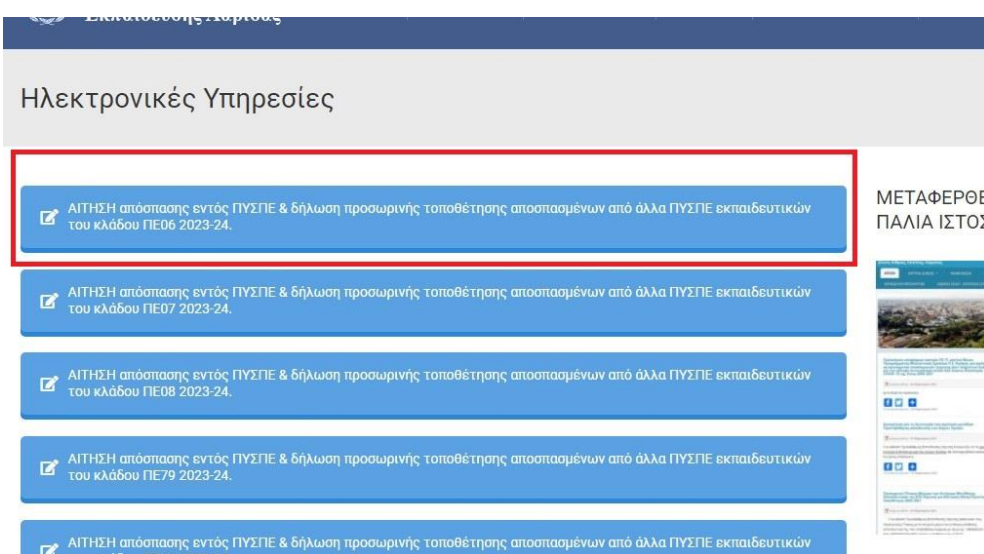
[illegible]

Ηλεκτρονικές Υπηρεσίες

ΑΙΤΗΣΗ απόσπασης εντός ΠΥΣΠΕ & δήλωση προσωρινής τοποθέτησης αποσπασμένων από άλλα ΠΥΣΠΕ εκπαιδευτικών του κλάδου ΠΕ06 2023-24.

ΑΙΤΗΣΗ απόσπασης εντός ΠΥΣΠΕ & δήλωση προσωρινής τοποθέτησης αποσπασμένων από άλλα ΠΥΣΠΕ εκπαιδευτικών του κλάδου ΠΕ07 2023-24.

ΑΙΤΗΣΗ απόσπασης εντός ΠΥΣΠΕ & δήλωση προσωρινής τοποθέτησης αποσπασμένων από άλλα ΠΥΣΠΕ εκπαιδευτικών του κλάδου ΠΕ08 2023-24.

ΑΙΤΗΣΗ απόσπασης εντός ΠΥΣΠΕ & δήλωση προσωρινής τοποθέτησης αποσπασμένων από άλλα ΠΥΣΠΕ εκπαιδευτικών του κλάδου ΠΕ79 2023-24.

ΑΙΤΗΣΗ απόσπασης εντός ΠΥΣΠΕ & δήλωση προσωρινής τοποθέτησης αποσπασμένων από άλλα ΠΥΣΠΕ εκπαιδευτικών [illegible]

ΜΕΤΑΦΕΡΘΕ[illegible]
ΠΑΛΙΑ ΙΣΤΟ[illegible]

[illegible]